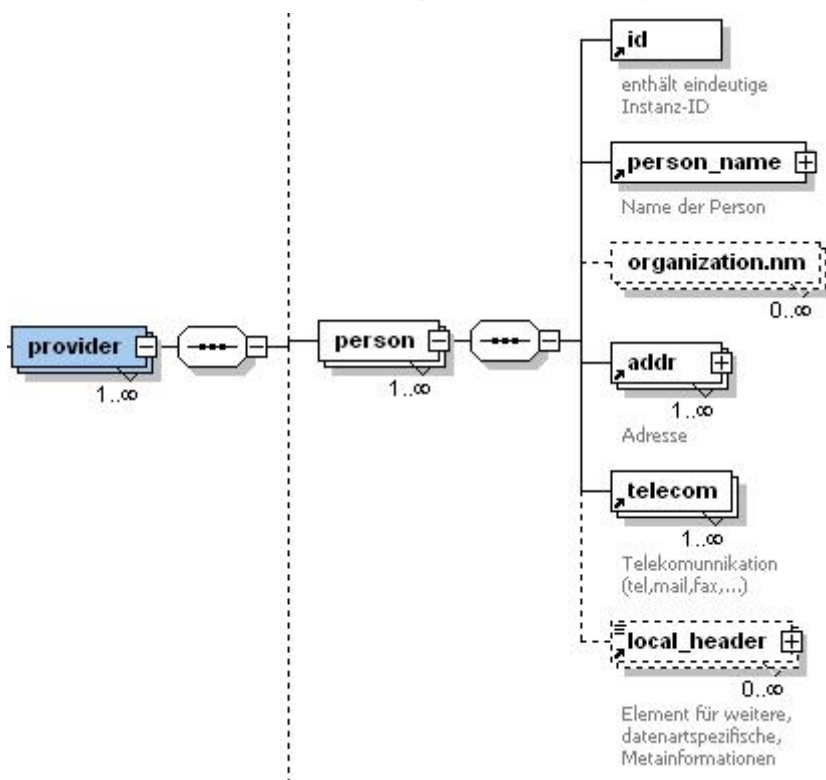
provider
1..∞

person
1..∞

id
enthält eindeutige Instanz-ID

person_name
Name der Person

organization.nm
0..∞

addr
1..∞
Adresse

telecom
1..∞
Telekomunnikation (tel,mail,fax,...)

local_header
0..∞
Element für weitere, datenartspezifische, Metainformationen